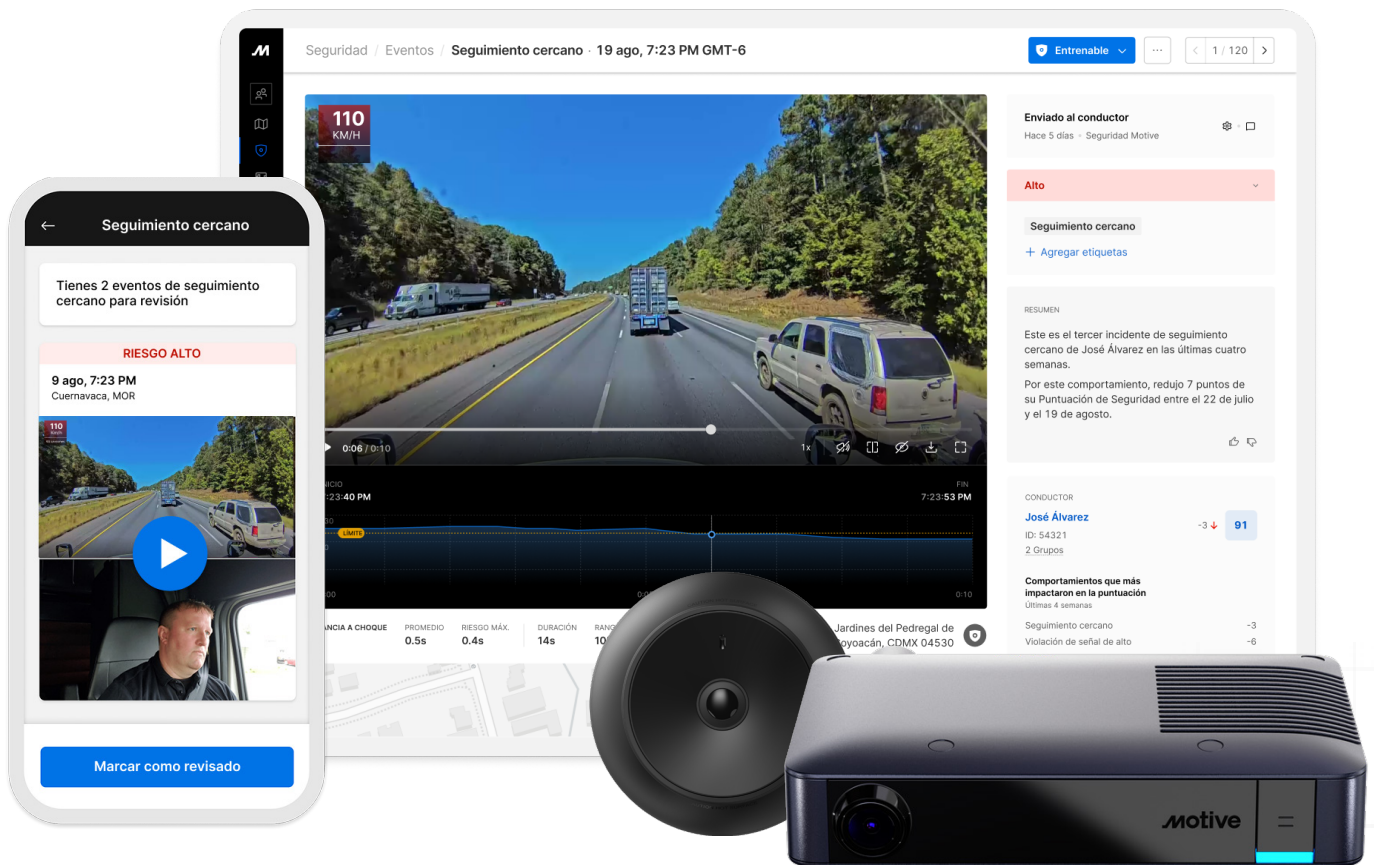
Seguridad / Eventos / Seguimiento cercano · 19 ago, 7:23 PM GMT-6

Entrenable

1 / 120

110
KM/H

0:06 / 0:10

1x

INICIO
7:23:40 PM

FIN
7:23:53 PM

LÍMITE

0:00

0:10

DISTANCIA A CHOQUE

PROMEDIO
0.5s

RIESGO MÁX.
0.4s

DURACIÓN
14s

RANG
10

Jardines del Pedregal de Coyoacán, CDMX 04530

Enviado al conductor
Hace 5 días · Seguridad Motive

Alto

Seguimiento cercano

+ Agregar etiquetas

RESUMEN

Este es el tercer incidente de seguimiento cercano de José Álvarez en las últimas cuatro semanas.

Por este comportamiento, redujo 7 puntos de su Puntuación de Seguridad entre el 22 de julio y el 19 de agosto.

CONDUCTOR

José Álvarez
ID: 54321
2 Grupos

-3

91

Comportamientos que más impactaron en la puntuación
Últimas 4 semanas

Seguimiento cercano -3
Violación de señal de alto -6

Seguimiento cercano

Tienes 2 eventos de seguimiento cercano para revisión

RIESGO ALTO

9 ago, 7:23 PM
Cuernavaca, MOR

110

Marcar como revisado

Motive